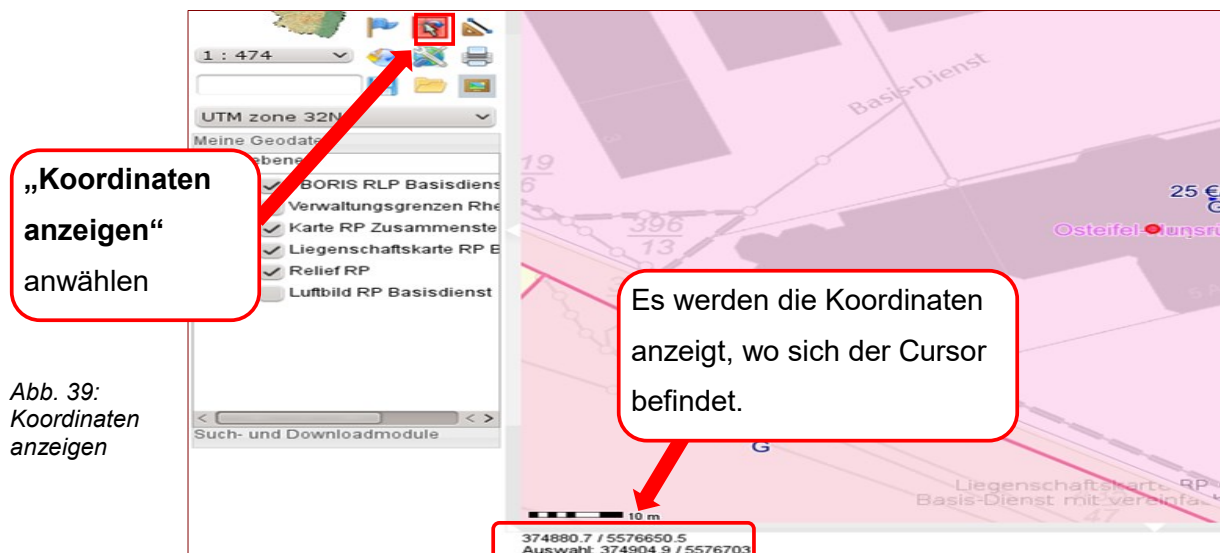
1 : 474

UTM zone 32N

Meine Geodate

ebene

BORIS RLP Basisdiens

Verwaltungsgrenzen Rhe

Karte RP Zusammenste

Liegenschaftskarte RP B

Relief RP

Luftbild RP Basisdienst

Such- und Downloadmodule

„Koordinaten anzeigen“ anwählen

Abb. 39: Koordinaten anzeigen

Basis-Dienst

19
6

396
13

25 €
G

Osteifel-Gunsru

Es werden die Koordinaten anzeigt, wo sich der Cursor befindet.

G

Liegenschaftskarte RP
Basis-Dienst mit vereinfa

47

10 m

374880.7 / 5576650.5
Auswahl: 374904.9 / 5576703